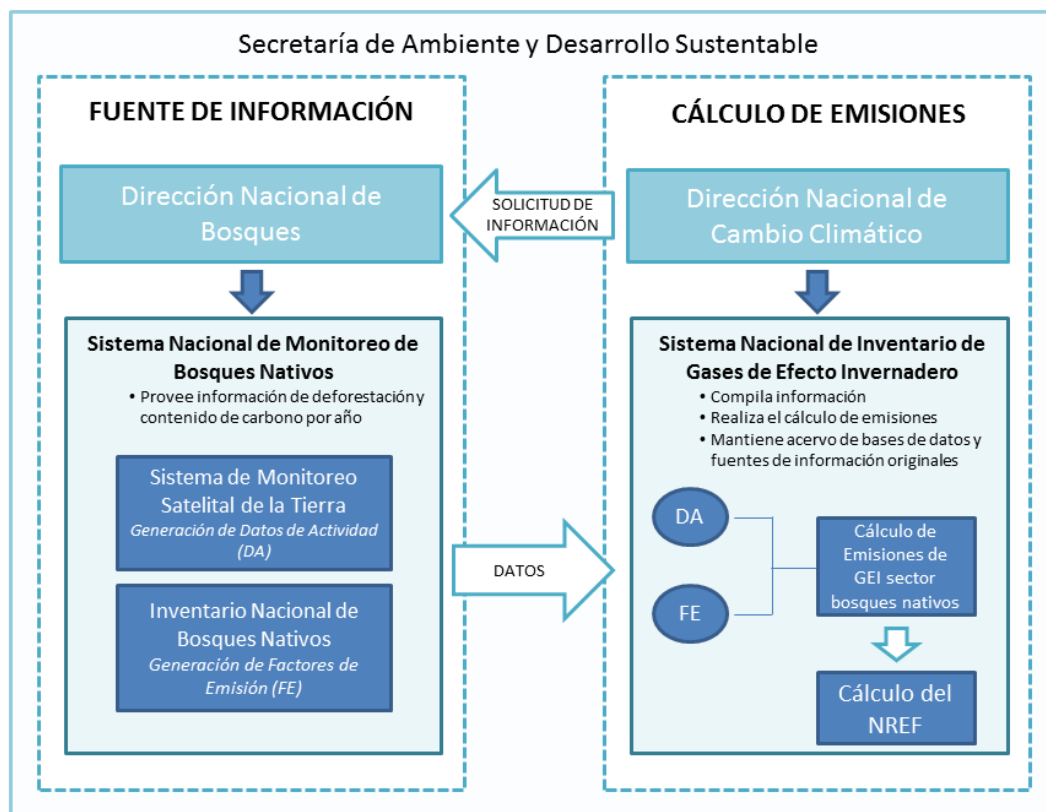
Secretaría de Ambiente y Desarrollo Sustentable

FUENTE DE INFORMACIÓN

Dirección Nacional de Bosques

SOLICITUD DE INFORMACIÓN

CÁLCULO DE EMISIONES

Dirección Nacional de Cambio Climático

Sistema Nacional de Monitoreo de Bosques Nativos

• Provee información de deforestación y contenido de carbono por año

Sistema de Monitoreo Satelital de la Tierra
*Generación de Datos de Actividad (DA)*

Inventario Nacional de Bosques Nativos
*Generación de Factores de Emisión (FE)*

DATOS

Sistema Nacional de Inventario de Gases de Efecto Invernadero

• Compila información
• Realiza el cálculo de emisiones
• Mantiene acervo de bases de datos y fuentes de información originales

DA

FE

Cálculo de Emisiones de GEI sector bosques nativos

Cálculo del NREF